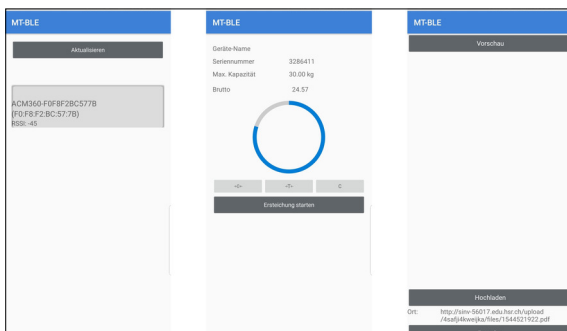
MT-BLE

Aktualisieren

ACM360-F0F8F2BC577B
(F0:F8:F2:BC:57:7B)
RSSI: -45

MT-BLE

Geräte-Name
Seriennummer 3286411
Max. Kapazität 30.00 kg

Brutto 24.57

>0< >T< C

Ersteichung starten

MT-BLE

Vorschau

Hochladen

Ort: http://sinv-56017.edu.hsr.ch/upload/4safj4kwejka/files/1544521922.pdf